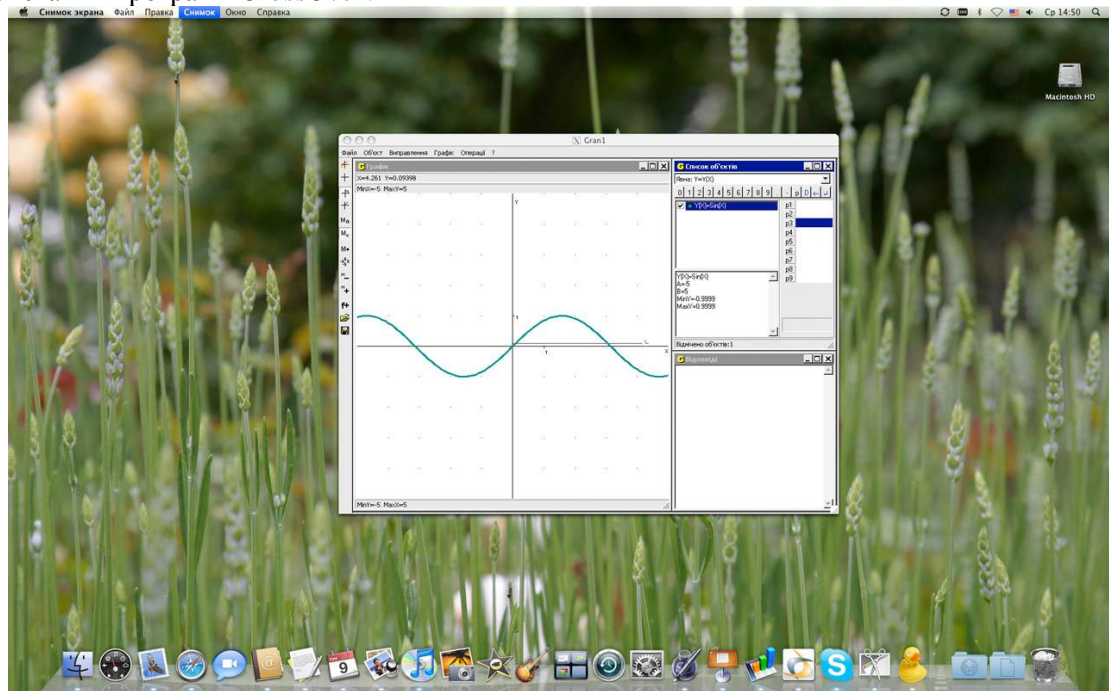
Снимок экрана Файл Правка Снимок Окно Справка

Ср 14:50

Macintosh HD

Gran1

Файл Об'єкт Виправлення Графік Операції ?

Графік

X=4.261 Y=0.09398

MinX=-5 MaxY=5

MinY=-5 MaxX=5

Список об'єктів

Явна: Y=Y(X)

0 1 2 3 4 5 6 7 8 9

= Y(X)=Sin(X)

p1 p2 p3 p4 p5 p6 p7 p8 p9

Y(X)=Sin(X)
A=5
B=5
MinY=-0.9999
MaxY=0.9999

Відмічено об'єктів:1

Відповіді

9